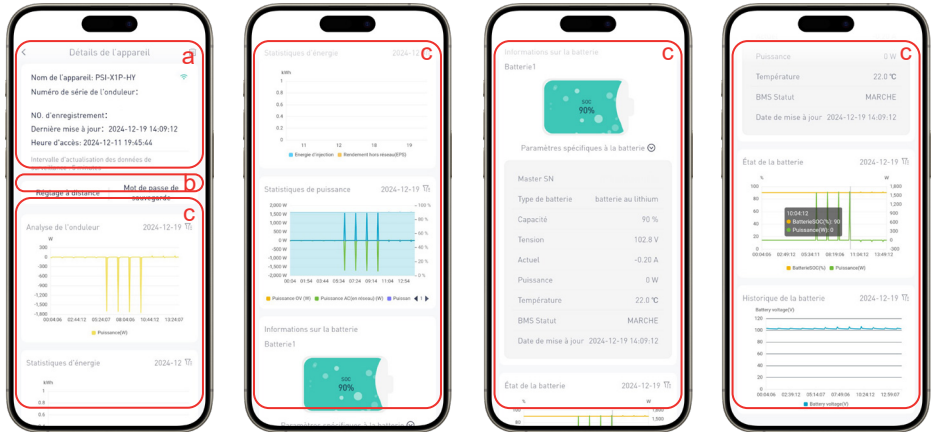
Détails de l'appareil

a

Nom de l'appareil: PSI-X1P-HY

Numéro de série de l'onduleur:

NO. d'enregistrement:

Dernière mise à jour: 2024-12-19 14:09:12

Heure d'accès: 2024-12-11 19:45:44

Intervalle d'actualisation des données de

b

Réglage à distance

Mot de passe de sauvegarde

c

Analyse de l'onduleur 2024-12-19

W

0
-200
-400
-600
-800
-1,000
-1,200
-1,400
-1,600

00:04:06 02:44:12 05:24:07 08:04:12 10:44:12 13:24:07

Puissance(W)

Statistiques d'énergie 2024-12

kWh

1

0.8

Statistiques d'énergie 2024-12

c

kWh

11 12 18 19

Énergie d'injection Rendement hors réseau(EPS)

Statistiques de puissance 2024-12-19

3,000 W
2,000 W
1,000 W
0 W
-1,000 W
-2,000 W
-3,000 W

100 %
80 %
60 %
40 %
20 %
0 %

00:14 01:54 03:34 05:14 07:24 09:14 11:04 12:54

Puissance DV (W) Puissance AC(en réseau)(W) Puissan

Informations sur la batterie

Batterie1

SOC
90%

Paramètres spécifiques à la batterie

c

Informations sur la batterie

Batterie1

SOC
90%

Paramètres spécifiques à la batterie

Master SN

Type de batterie batterie au lithium

Capacité 90 %

Tension 102.8 V

Actuel -0.20 A

Puissance 0 W

Température 22.0 ℃

BMS Statut MARCHE

Date de mise à jour 2024-12-19 14:09:12

État de la batterie 2024-12-19

%

W

1,500

100

80

1,200

c

Puissance 0 W

Température 22.0 ℃

BMS Statut MARCHE

Date de mise à jour 2024-12-19 14:09:12

État de la batterie 2024-12-19

%

W

100
80
60
40
20
0

1,800
1,500
1,200
900
600
300
0
-300

10:04:12
BatterieSOC(%): 90
Puissance(W): 0

00:04:06 02:49:12 05:34:07 08:19:06 11:04:12 13:49:12

BatterieSOC(%) Puissance(W)

Historique de la batterie 2024-12-19

Battery voltage(V)

120
100
80
60
40
20
0

00:04:06 02:39:12 05:14:07 07:49:06 10:24:12 12:59:07

Battery voltage(V)